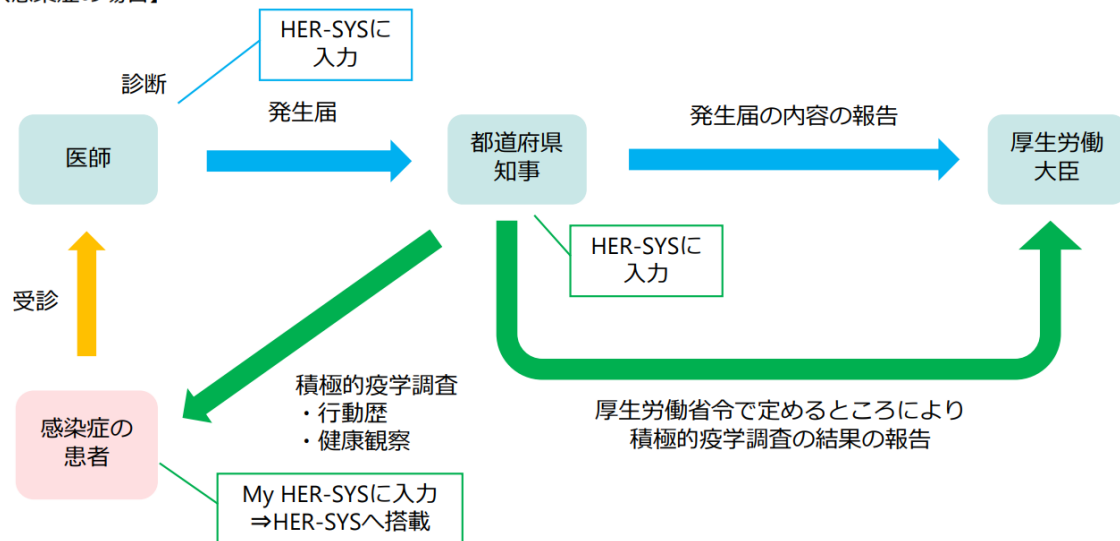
HER-SYSに入力

診断

発生届

医師

都道府県知事

発生届の内容の報告

厚生労働大臣

HER-SYSに入力

受診

積極的疫学調査
・行動歴
・健康観察

厚生労働省令で定めるところにより積極的疫学調査の結果の報告

感染症の患者

My HER-SYSに入力
⇒HER-SYSへ搭載